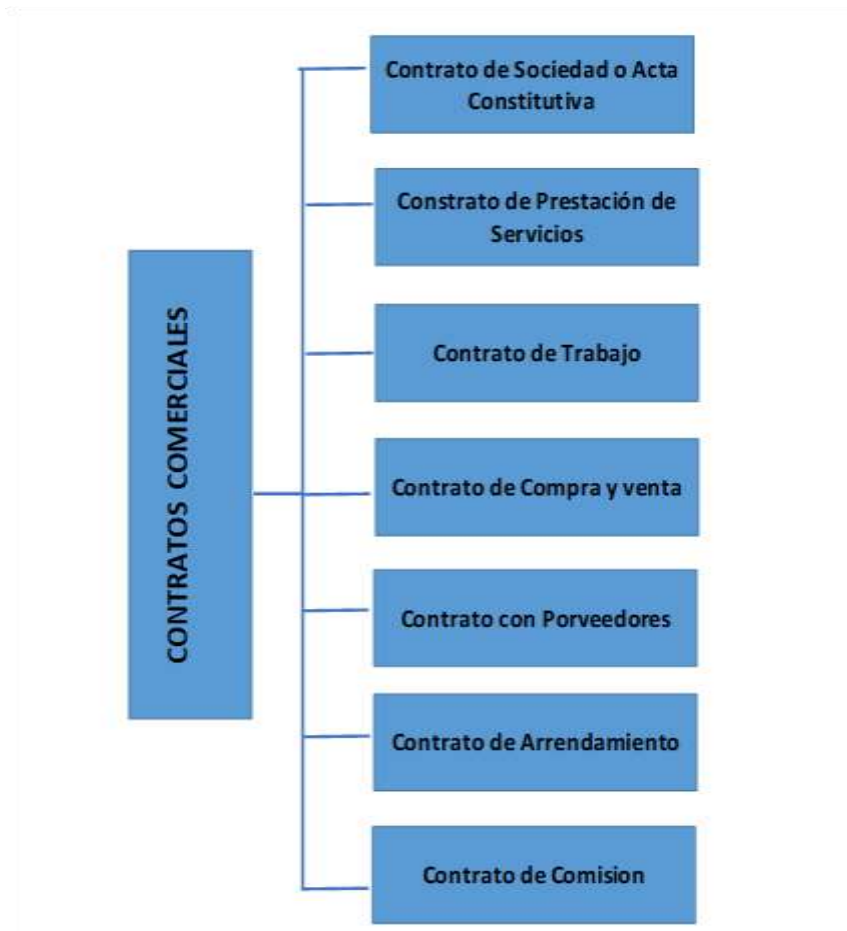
CONTRATOS COMERCIALES

Contrato de Sociedad o Acta Constitutiva

Constrato de Prestación de Servicios

Contrato de Trabajo

Contrato de Compra y venta

Contrato con Porveedores

Contrato de Arrendamiento

Contrato de Comision